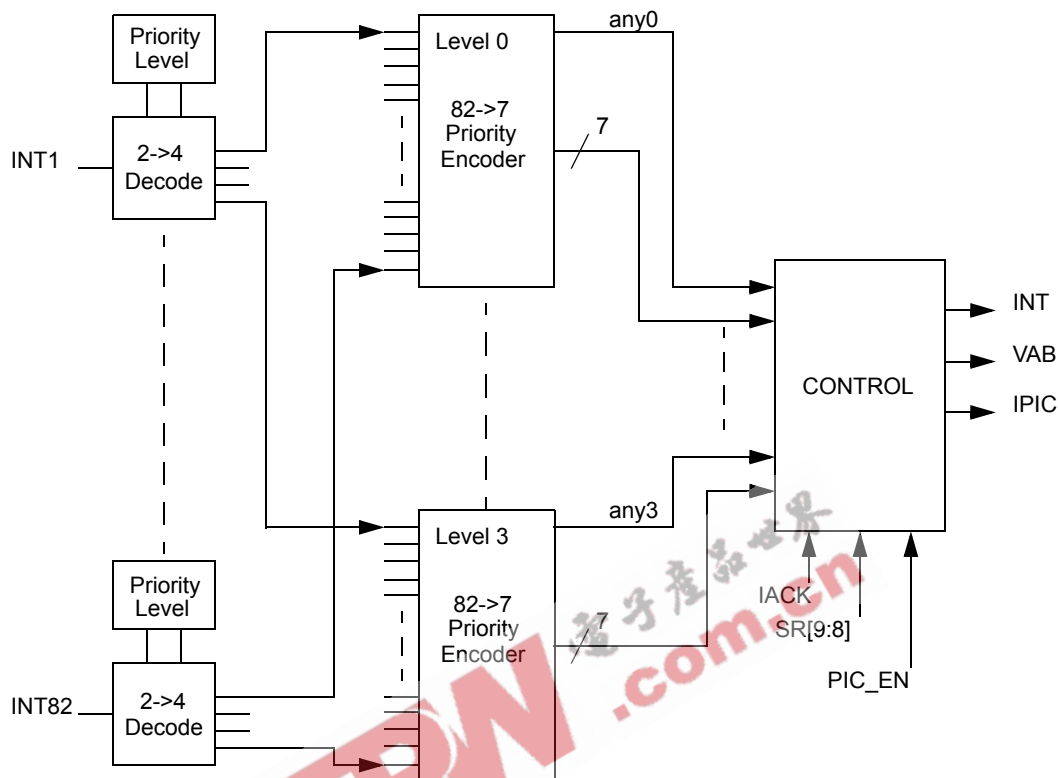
Priority Level

INT1

2->4 Decode

Level 0

82->7 Priority Encoder

any0

7

CONTROL

INT

VAB

IPIC

Level 3

82->7 Priority Encoder

any3

7

IACK

SR[9:8]

PIC_EN

Priority Level

INT82

2->4 Decode

电子产品世界

EDN .com.cn